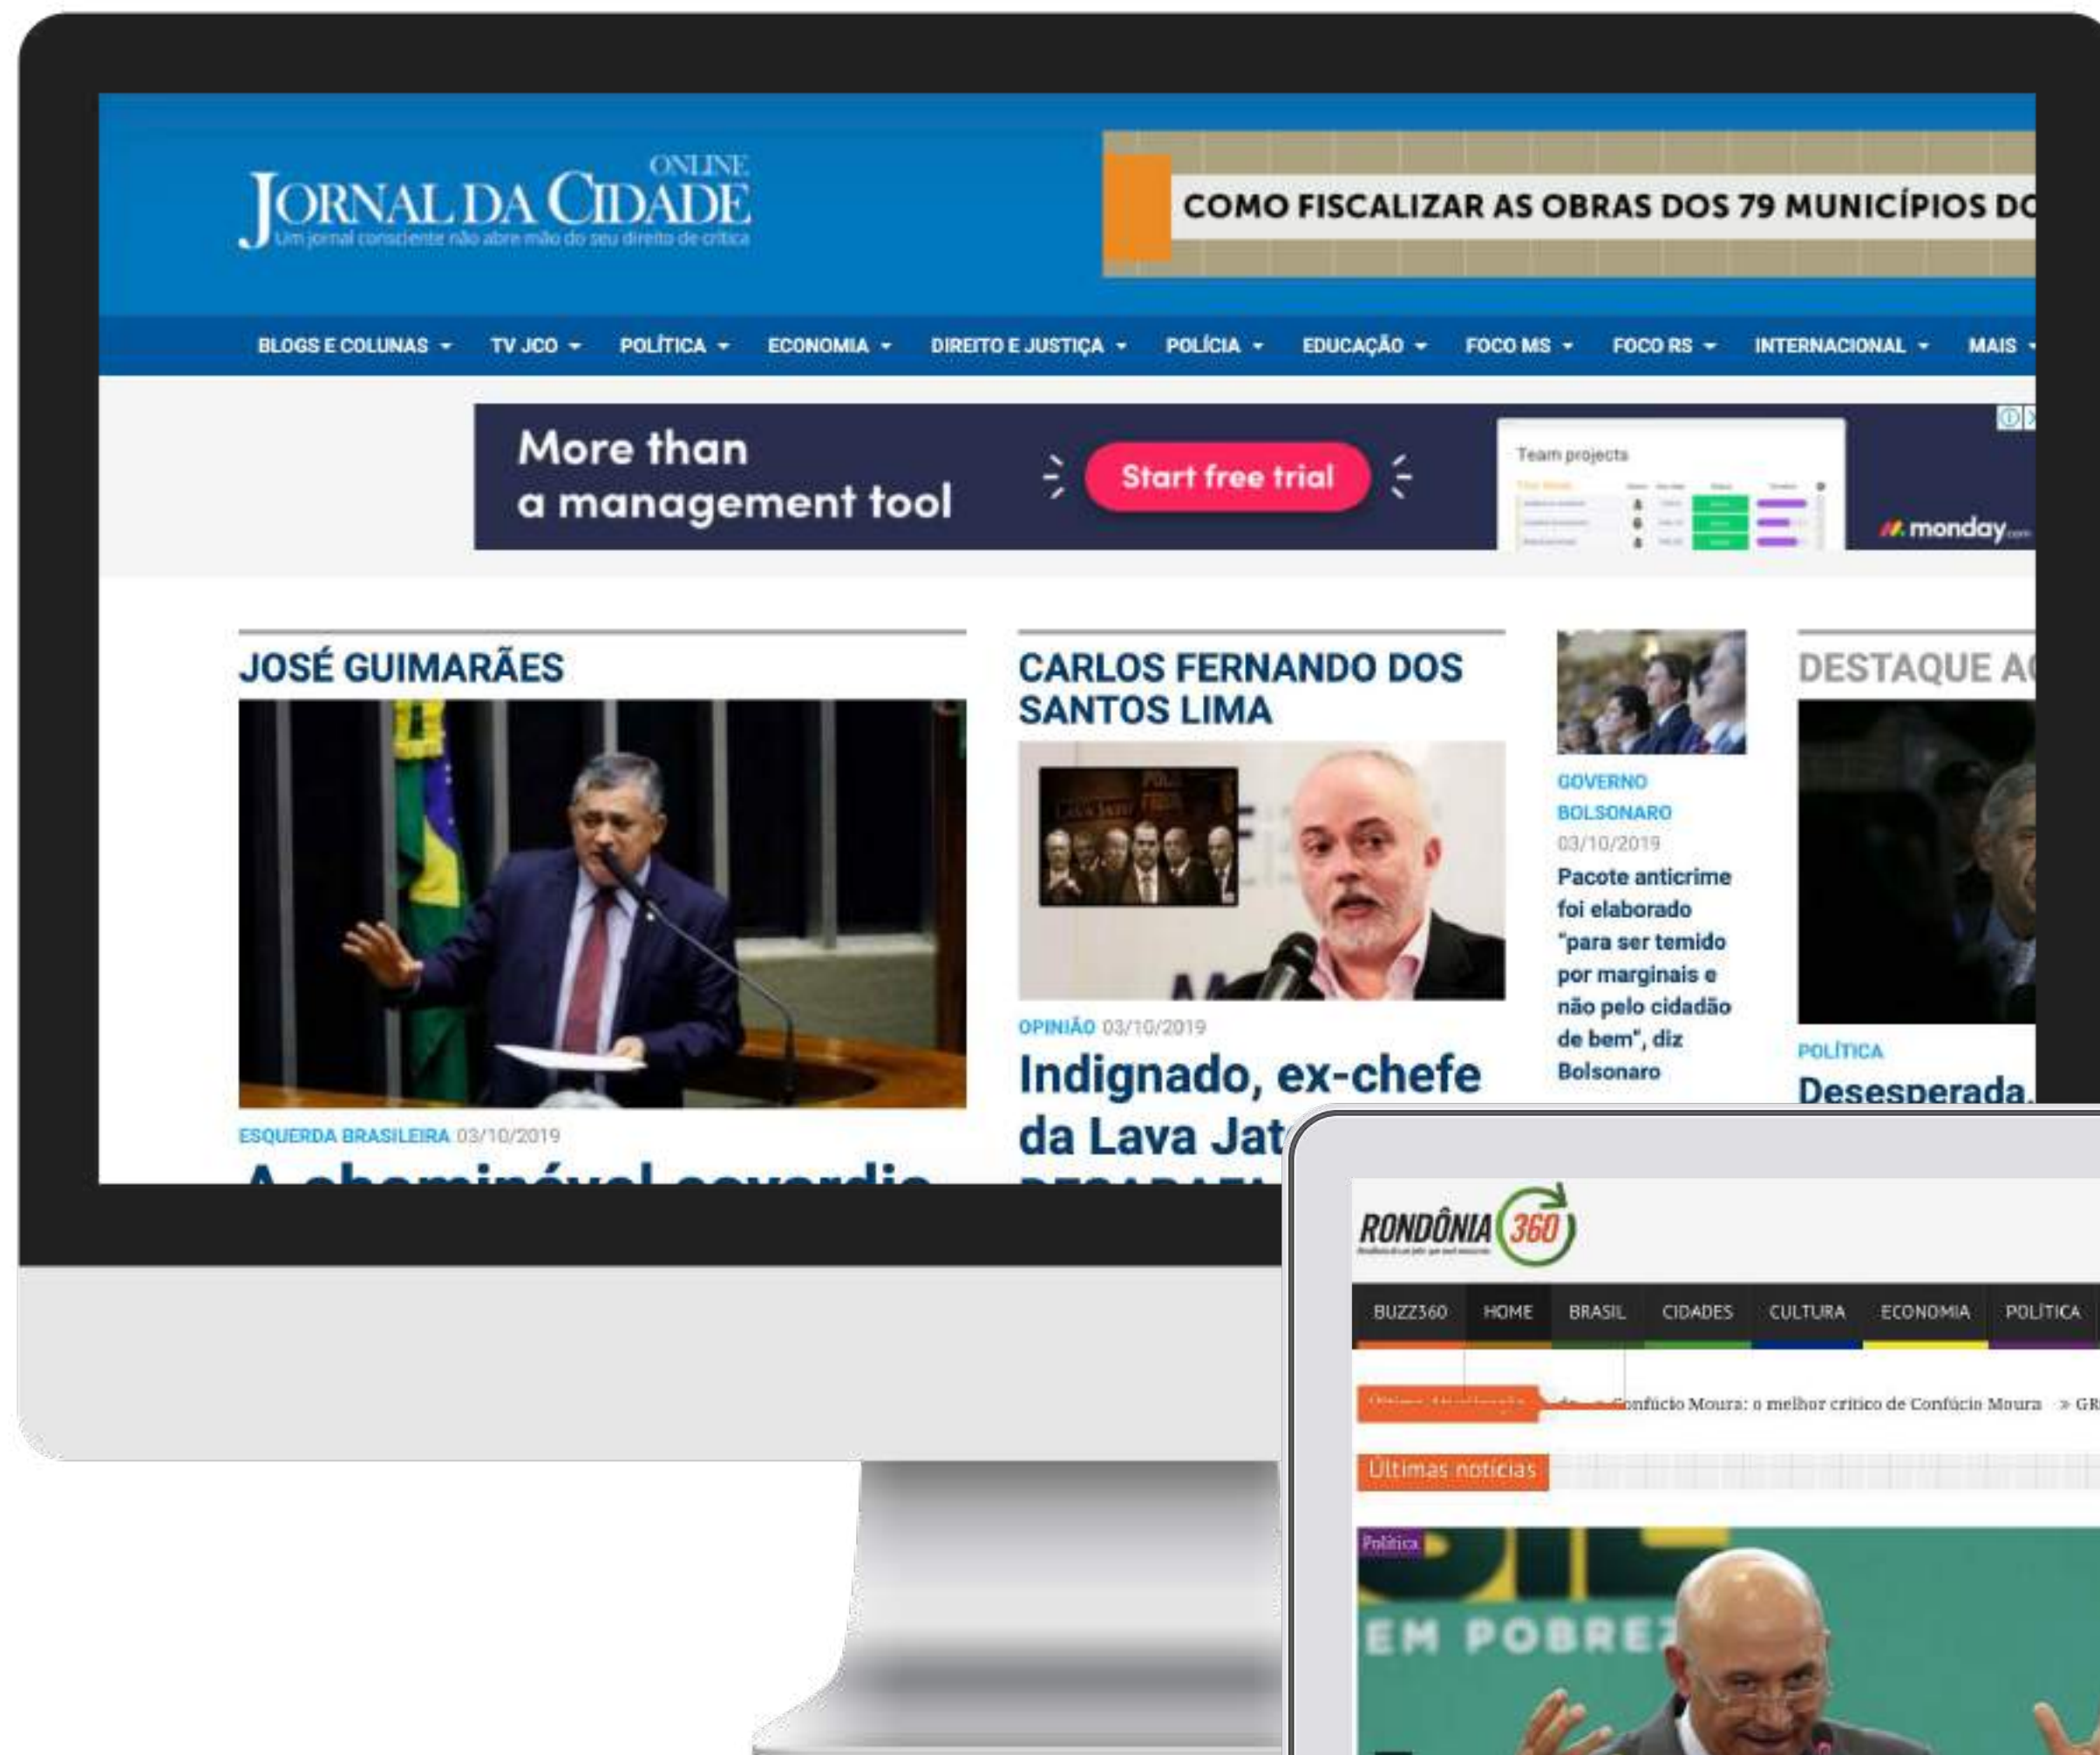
JORNAL DA CIDADE ONLINE
Um jornal consciente não abre mão do seu direito de crítica

COMO FISCALIZAR AS OBRAS DOS 79 MUNICÍPIOS DO

BLOGS E COLUNAS TV JCO POLÍTICA ECONOMIA DIREITO E JUSTIÇA POLÍCIA EDUCAÇÃO FOCO MS FOCO RS INTERNACIONAL MAIS

More than a management tool
Start free trial
Team projects
monday.com

JOSÉ GUIMARÃES
ESQUERDA BRASILEIRA 03/10/2019
A abominável covardia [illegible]

CARLOS FERNANDO DOS SANTOS LIMA
OPINIÃO 03/10/2019
Indignado, ex-chefe da Lava Jat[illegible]

GOVERNO BOLSONARO
03/10/2019
Pacote anticrime foi elaborado "para ser temido por marginais e não pelo cidadão de bem", diz Bolsonaro

DESTAQUE A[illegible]
POLÍTICA
Desesperada,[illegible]

RONDÔNIA 360
BUZZ360 HOME BRASIL CIDADES CULTURA ECONOMIA POLÍTICA
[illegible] Confúcio Moura: o melhor crítico de Confúcio Moura » GR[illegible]
Últimas notícias
Política
EM POBREZ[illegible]